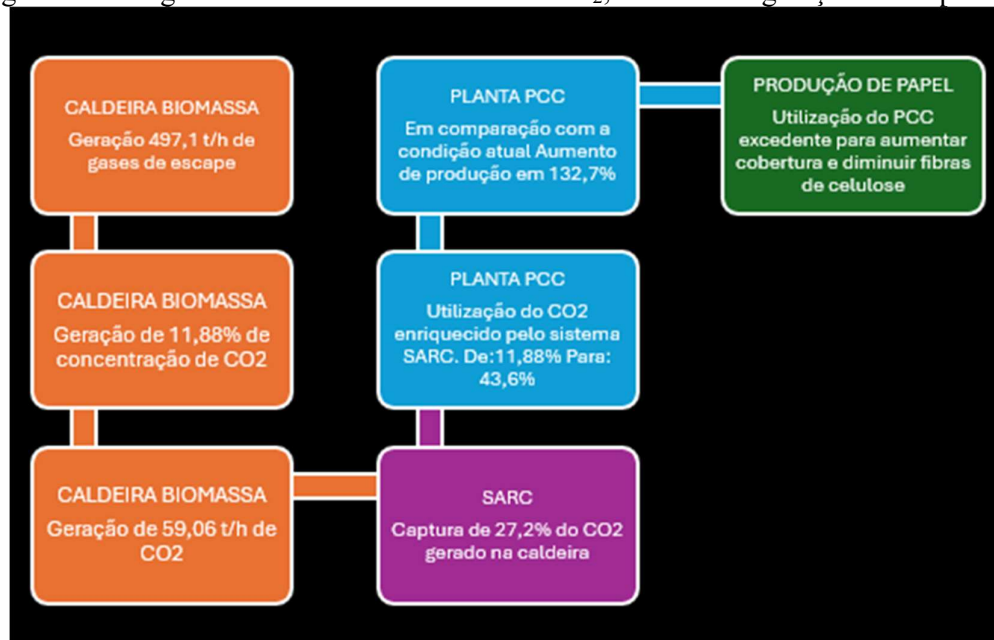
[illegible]

CALDEIRA BIOMASSA
Geração 497,1 t/h de gases de escape

CALDEIRA BIOMASSA
Geração de 11,88% de concentração de CO2

CALDEIRA BIOMASSA
Geração de 59,06 t/h de CO2

PLANTA PCC
Em comparação com a condição atual Aumento de produção em 132,7%

PLANTA PCC
Utilização do CO2 enriquecido pelo sistema SARC. De:11,88% Para: 43,6%

SARC
Captura de 27,2% do CO2 gerado na caldeira

PRODUÇÃO DE PAPEL
Utilização do PCC excedente para aumentar cobertura e diminuir fibras de celulose